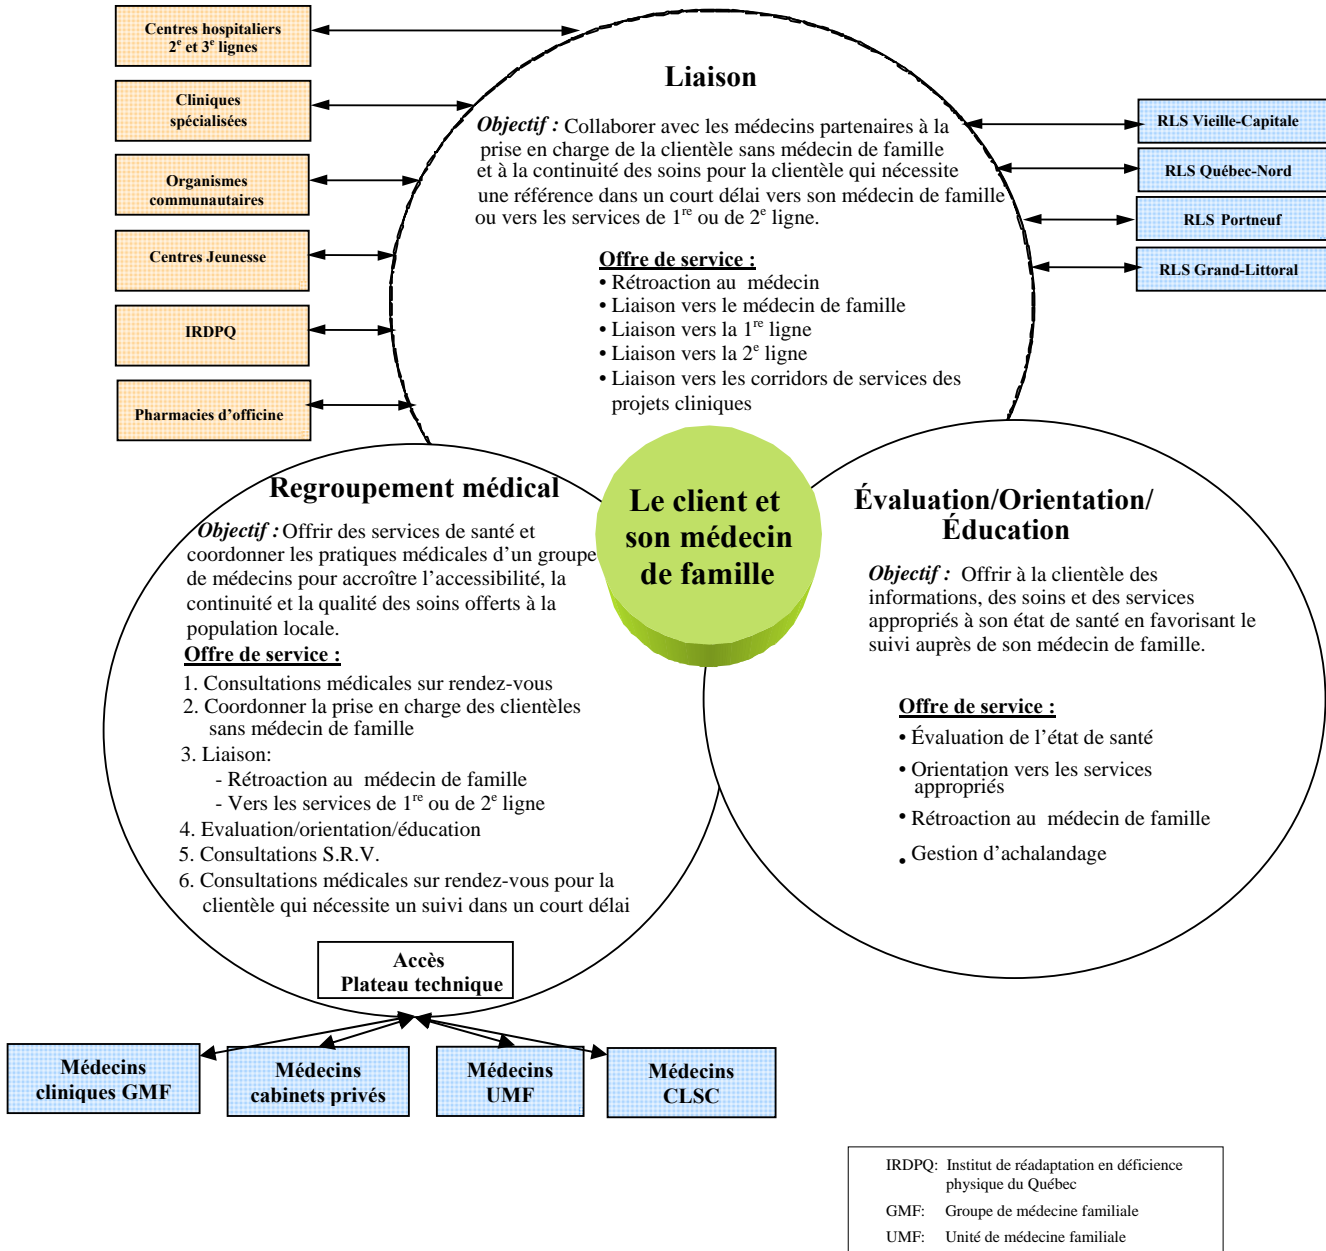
Centres hospitaliers $2^e$ et $3^e$ lignes

Cliniques spécialisées

Organismes communautaires

Centres Jeunesse

IRDPQ

Pharmacies d'officine

Liaison

Objectif : Collaborer avec les médecins partenaires à la prise en charge de la clientèle sans médecin de famille et à la continuité des soins pour la clientèle qui nécessite une référence dans un court délai vers son médecin de famille ou vers les services de $1^{re}$ ou de $2^e$ ligne.

Offre de service :
• Rétroaction au médecin
• Liaison vers le médecin de famille
• Liaison vers la $1^{re}$ ligne
• Liaison vers la $2^e$ ligne
• Liaison vers les corridors de services des projets cliniques

RLS Vieille-Capitale

RLS Québec-Nord

RLS Portneuf

RLS Grand-Littoral

Le client et son médecin de famille

Regroupement médical

Objectif : Offrir des services de santé et coordonner les pratiques médicales d'un groupe de médecins pour accroître l'accessibilité, la continuité et la qualité des soins offerts à la population locale.

Offre de service :
1. Consultations médicales sur rendez-vous
2. Coordonner la prise en charge des clientèles sans médecin de famille
3. Liaison:
- Rétroaction au médecin de famille
- Vers les services de $1^{re}$ ou de $2^e$ ligne
4. Evaluation/orientation/éducation
5. Consultations S.R.V.
6. Consultations médicales sur rendez-vous pour la clientèle qui nécessite un suivi dans un court délai

Accès Plateau technique

Évaluation/Orientation/ Éducation

Objectif : Offrir à la clientèle des informations, des soins et des services appropriés à son état de santé en favorisant le suivi auprès de son médecin de famille.

Offre de service :
• Évaluation de l'état de santé
• Orientation vers les services appropriés
• Rétroaction au médecin de famille
• Gestion d'achalandage

Médecins cliniques GMF

Médecins cabinets privés

Médecins UMF

Médecins CLSC

IRDPQ: Institut de réadaptation en déficience physique du Québec
GMF: Groupe de médecine familiale
UMF: Unité de médecine familiale